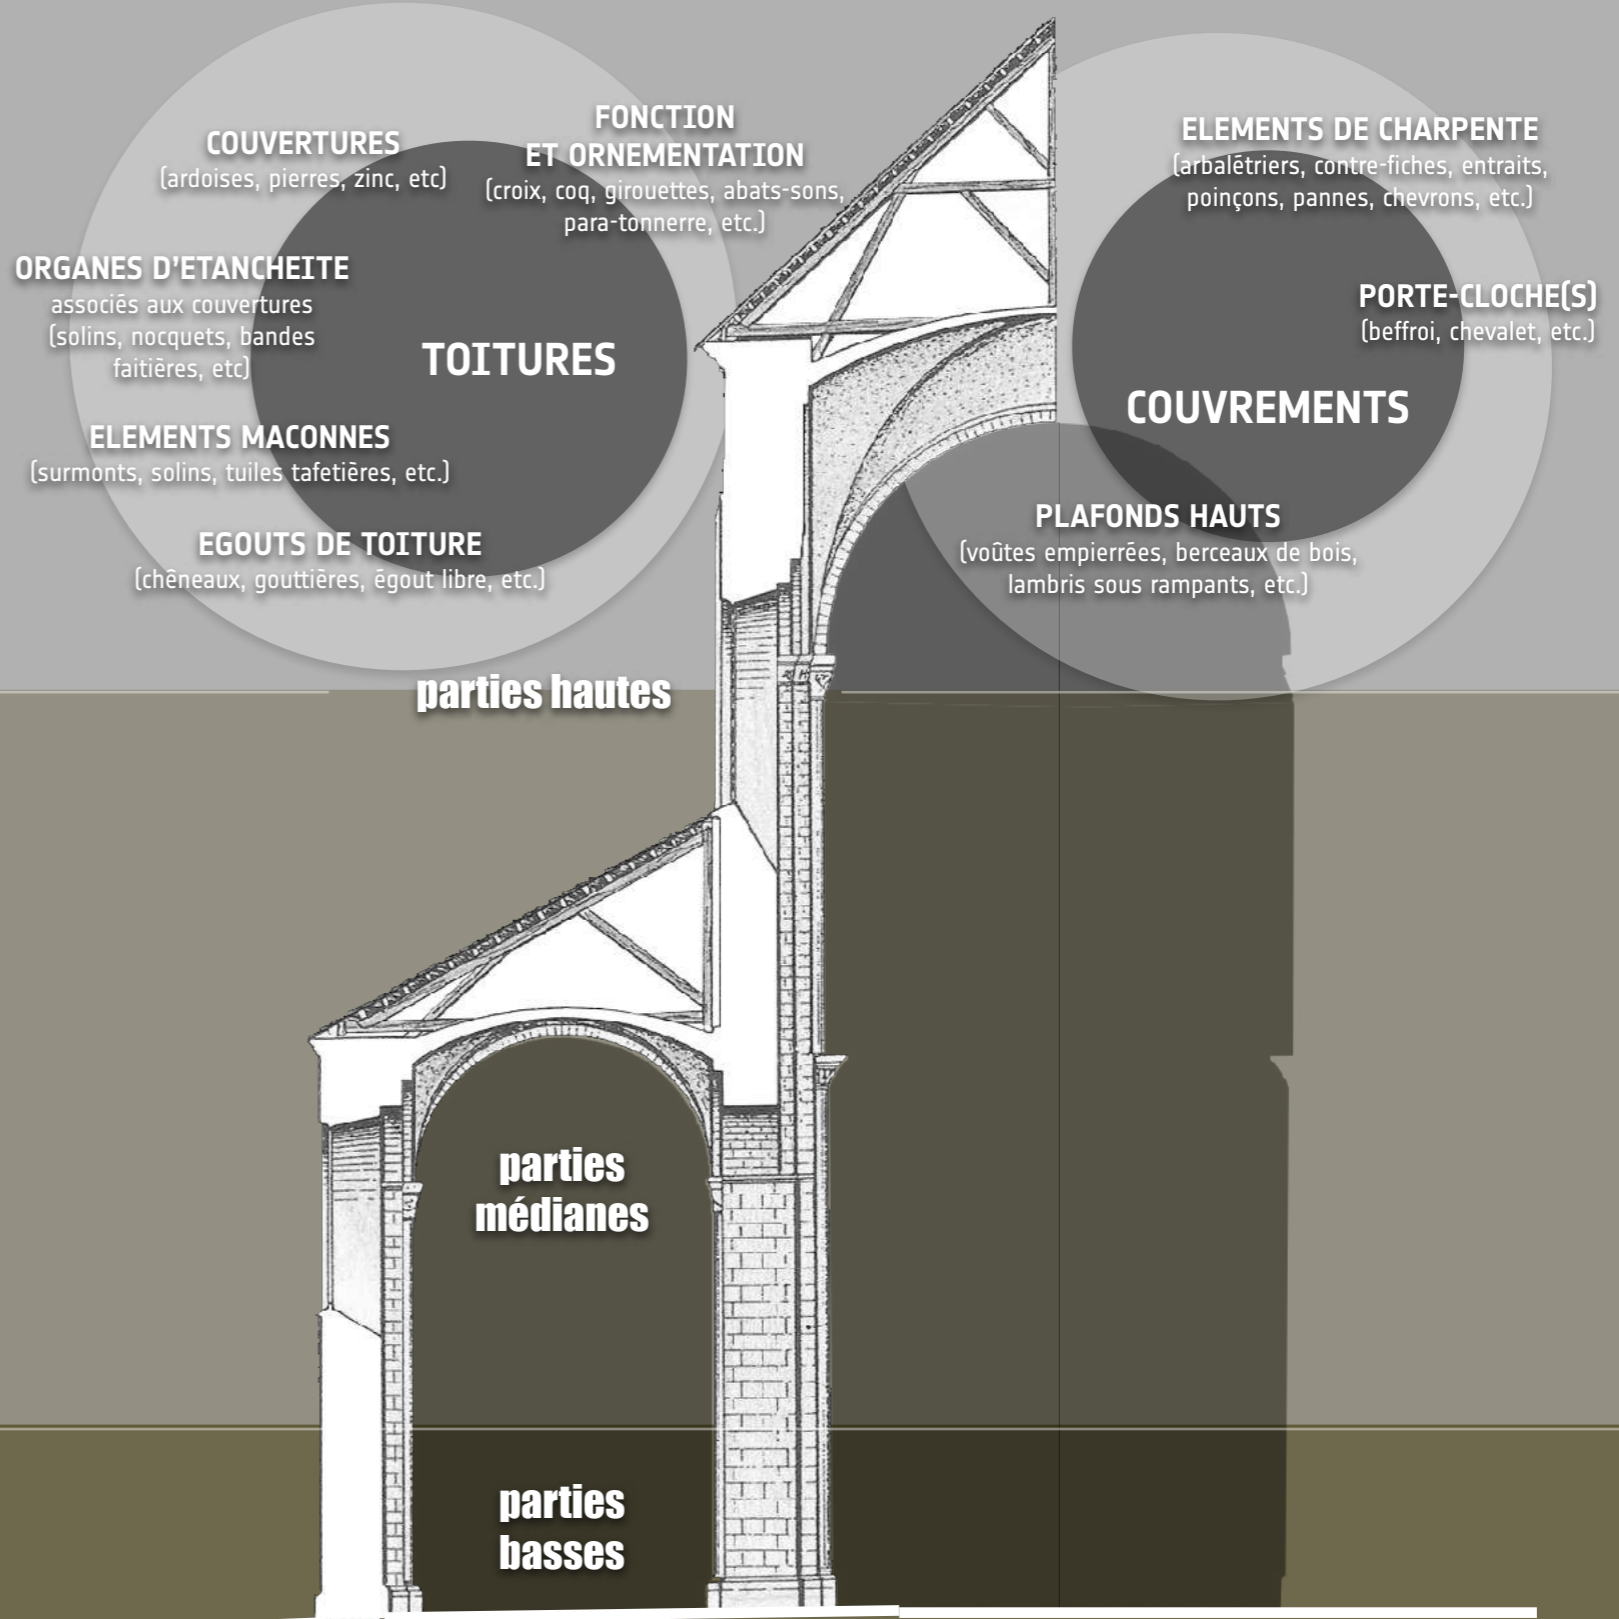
COUVERTURES
(ardoises, pierres, zinc, etc)

FONCTION
ET ORNEMENTATION
(croix, coq, girouettes, abats-sons, para-tonnerre, etc.)

ORGANES D'ETANCHEITE
associés aux couvertures (solins, nocquets, bandes faitières, etc)

TOITURES

ELEMENTS MACONNES
(surmonts, solins, tuiles tafetières, etc.)

EGOUTS DE TOITURE
(chêneaux, gouttières, égout libre, etc.)

ELEMENTS DE CHARPENTE
(arbalétriers, contre-fiches, entraits, poinçons, pannes, chevrons, etc.)

PORTE-CLOCHE(S)
(beffroi, chevalet, etc.)

COUVREMENTS

PLAFONDS HAUTS
(voûtes empierrées, berceaux de bois, lambris sous rampants, etc.)

parties hautes

parties médianes

parties basses